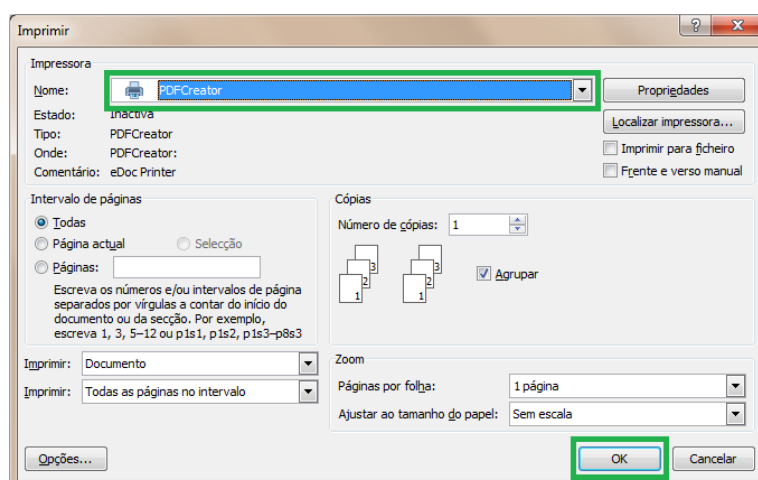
Imprimir

?
X

Impressora

Nome: PDFCreator

Estado: Inactiva
Tipo: PDFCreator
Onde: PDFCreator:
Comentário: eDoc Printer

Propriedades
Localizar impressora...
Imprimir para ficheiro
Frente e verso manual

Intervalo de páginas
Todas
Página actual
Selecção
Páginas:

Escreva os números e/ou intervalos de página separados por vírgulas a contar do início do documento ou da secção. Por exemplo, escreva 1, 3, 5–12 ou p1s1, p1s2, p1s3–p8s3

Cópias
Número de cópias: 1

3
2
1
3
2
1

Agrupar

Imprimir: Documento
Imprimir: Todas as páginas no intervalo

Zoom
Páginas por folha: 1 página
Ajustar ao tamanho do papel: Sem escala

Opções...
OK
Cancelar